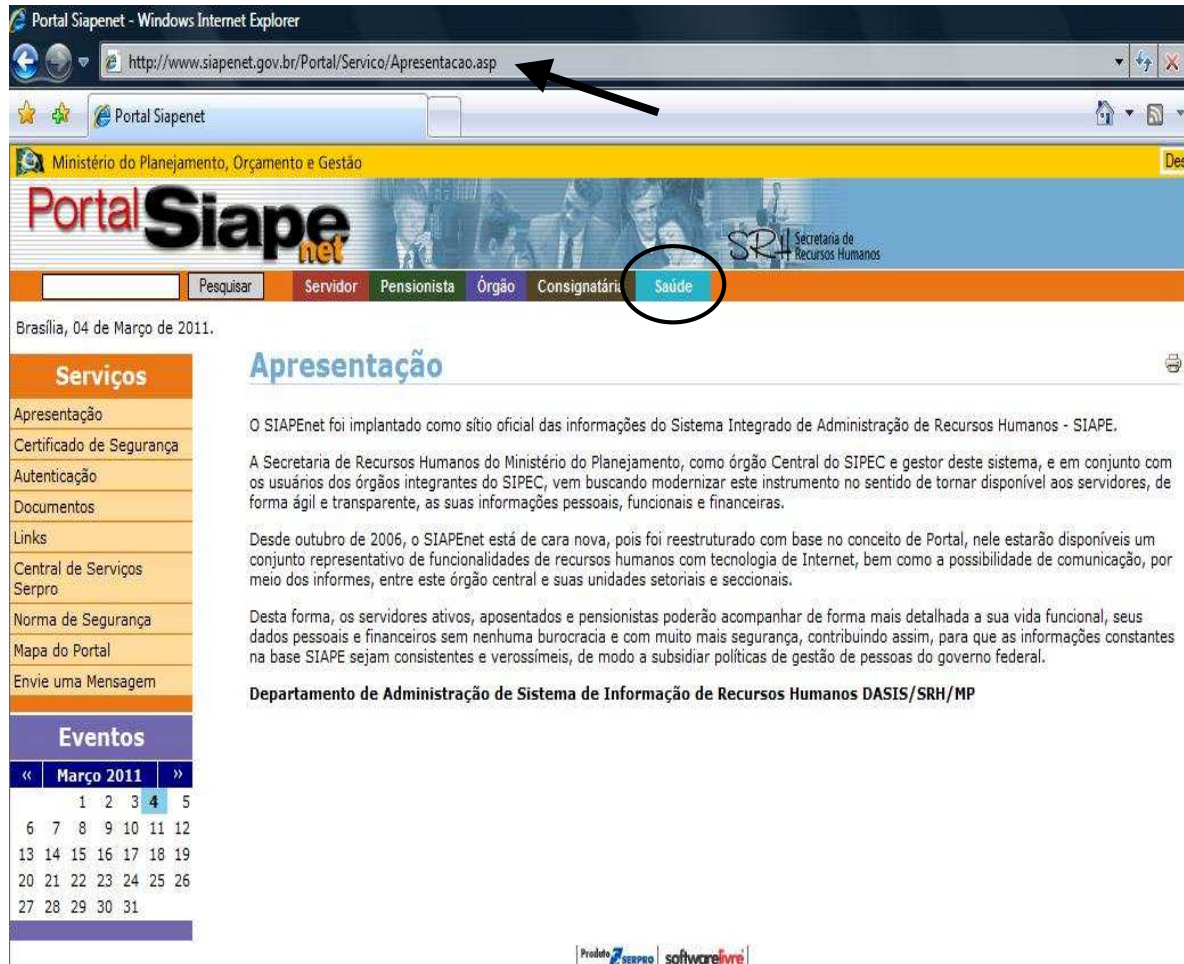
Portal Siapenet - Windows Internet Explorer

http://www.siapenet.gov.br/Portal/Servico/Apresentacao.asp

Portal Siapenet

Ministério do Planejamento, Orçamento e Gestão

Des

Portal Siape net

SRH Secretaria de Recursos Humanos

Pesquisar | Servidor | Pensionista | Órgão | Consignatária | Saúde

Brasília, 04 de Março de 2011.

Serviços

Apresentação
Certificado de Segurança
Autenticação
Documentos
Links
Central de Serviços Serpro
Norma de Segurança
Mapa do Portal
Envie uma Mensagem

Eventos

« Março 2011 »

| | | | | | | |
|---|---|---|---|---|---|---|
| | | 1 | 2 | 3 | 4 | 5 |
| 6 | 7 | 8 | 9 | 10 | 11 | 12 |
| 13 | 14 | 15 | 16 | 17 | 18 | 19 |
| 20 | 21 | 22 | 23 | 24 | 25 | 26 |
| 27 | 28 | 29 | 30 | 31 | | |

Apresentação

O SIAPEnet foi implantado como sítio oficial das informações do Sistema Integrado de Administração de Recursos Humanos - SIAPE.

A Secretaria de Recursos Humanos do Ministério do Planejamento, como órgão Central do SIPEC e gestor deste sistema, e em conjunto com os usuários dos órgãos integrantes do SIPEC, vem buscando modernizar este instrumento no sentido de tornar disponível aos servidores, de forma ágil e transparente, as suas informações pessoais, funcionais e financeiras.

Desde outubro de 2006, o SIAPEnet está de cara nova, pois foi reestruturado com base no conceito de Portal, nele estarão disponíveis um conjunto representativo de funcionalidades de recursos humanos com tecnologia de Internet, bem como a possibilidade de comunicação, por meio dos informes, entre este órgão central e suas unidades setoriais e seccionais.

Desta forma, os servidores ativos, aposentados e pensionistas poderão acompanhar de forma mais detalhada a sua vida funcional, seus dados pessoais e financeiros sem nenhuma burocracia e com muito mais segurança, contribuindo assim, para que as informações constantes na base SIAPE sejam consistentes e verossímeis, de modo a subsidiar políticas de gestão de pessoas do governo federal.

Departamento de Administração de Sistema de Informação de Recursos Humanos DASIS/SRH/MP

Produto SERPRO | softwarelivre